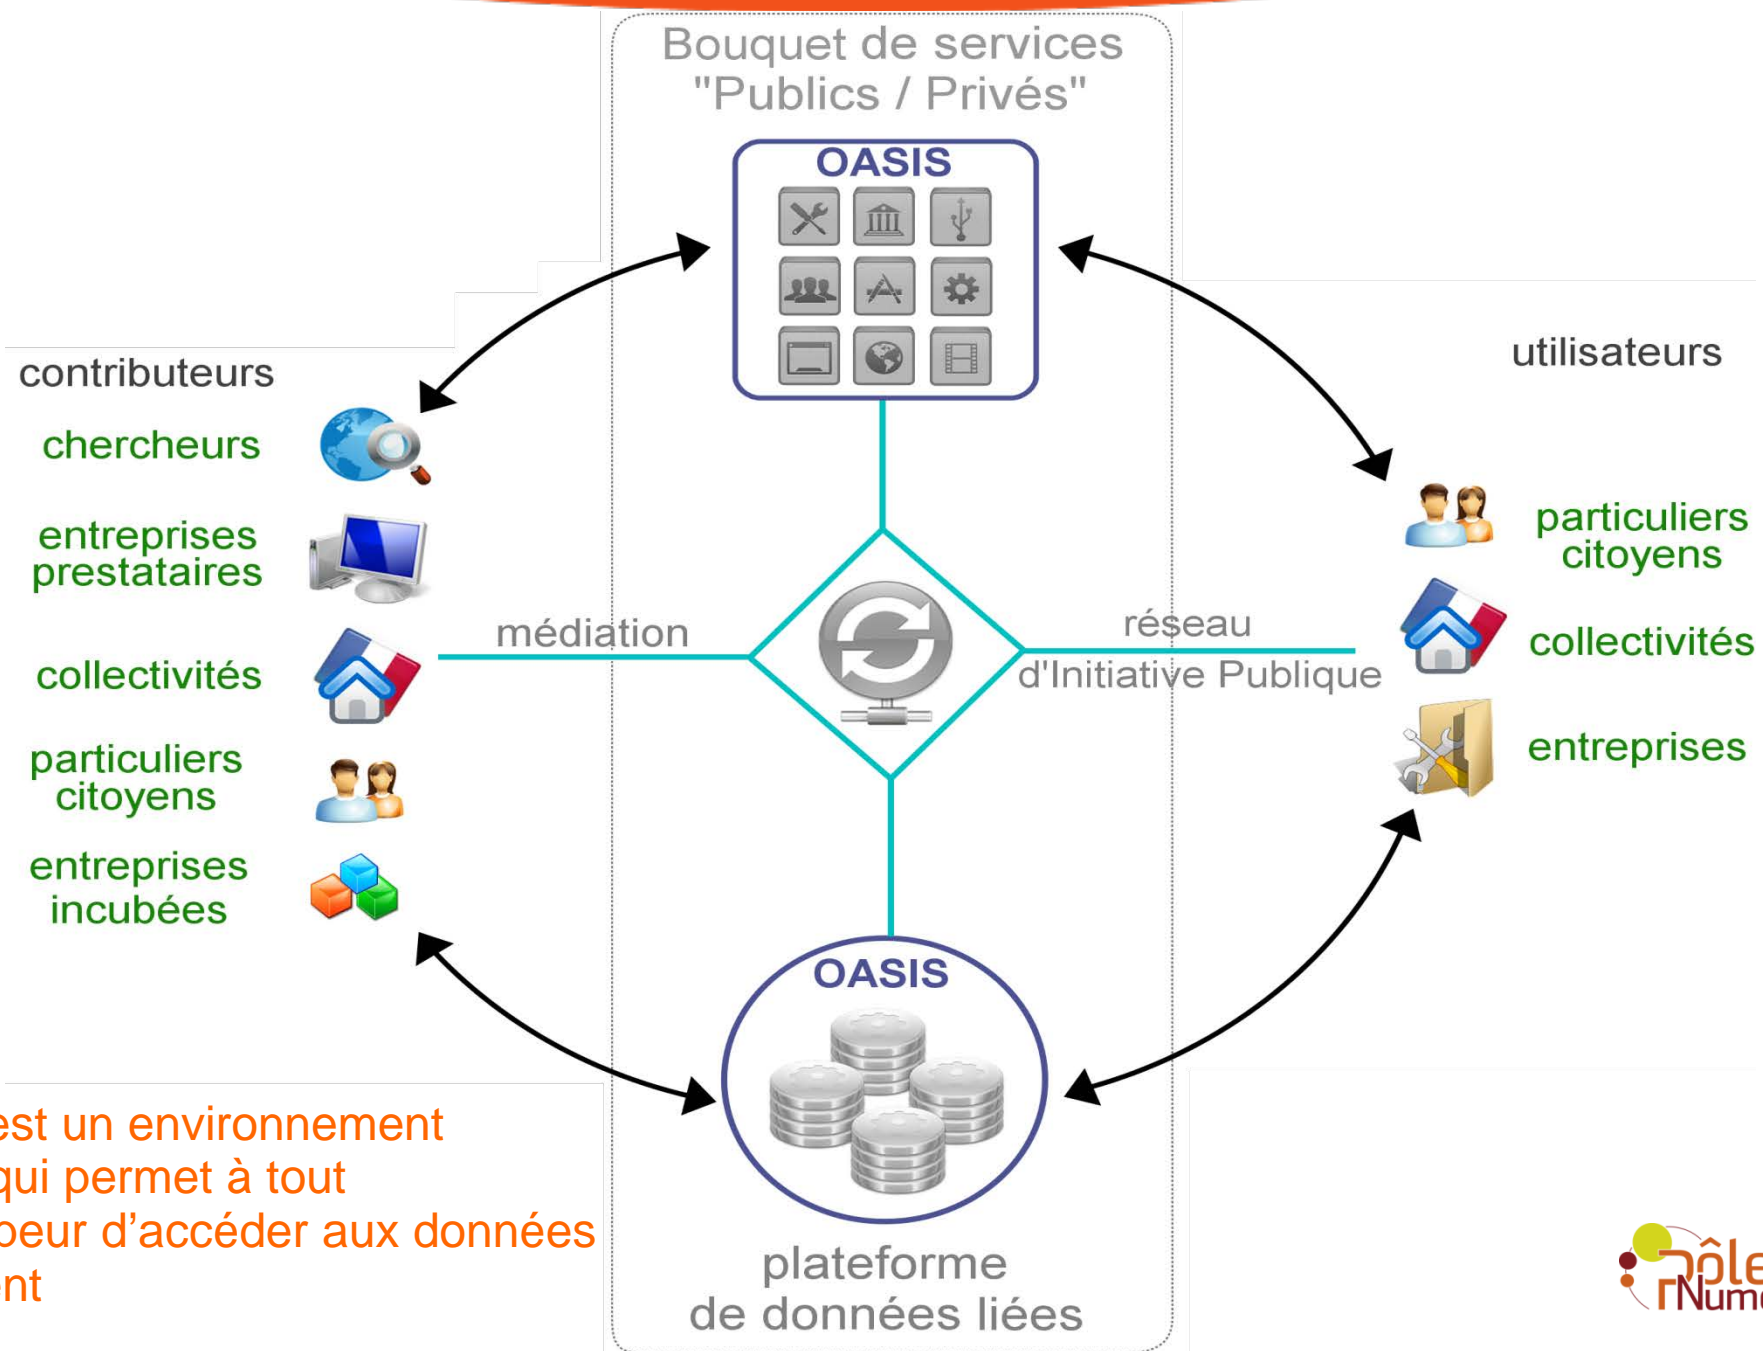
Bouquet de services "Publics / Privés"

OASIS

contributeurs

chercheurs

entreprises prestataires

collectivités

particuliers citoyens

entreprises incubées

médiation

réseau d'Initiative Publique

utilisateurs

particuliers citoyens

collectivités

entreprises

OASIS

plateforme de données liées

est un environnement
qui permet à tout
peur d'accéder aux données
nt

Pôle Num